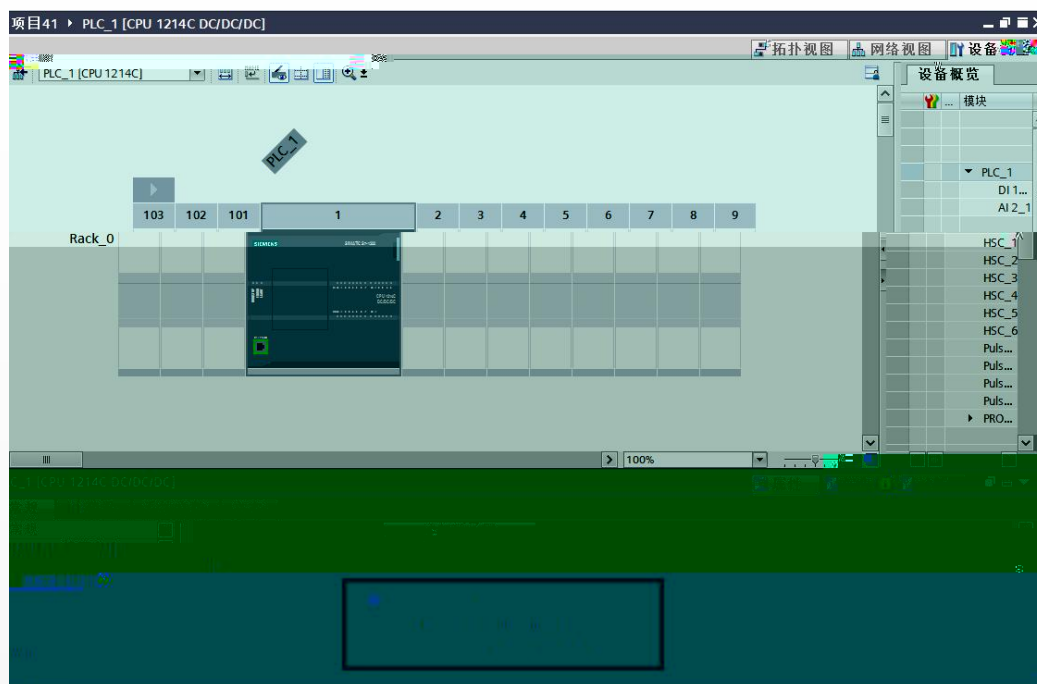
项目41 ▸ PLC_1 [CPU 1214C DC/DC/DC]

拓扑视图 网络视图 设备视图

PLC_1 [CPU 1214C]

设备概览

模块

PLC_1

103 102 101 1 2 3 4 5 6 7 8 9

Rack_0

SIEMENS

▼ PLC_1
DI 1...
AI 2_1
HSC_1
HSC_2
HSC_3
HSC_4
HSC_5
HSC_6
Puls...
Puls...
Puls...
Puls...
▸ PRO...

100%

PLC_1 [CPU 1214C DC/DC/DC]